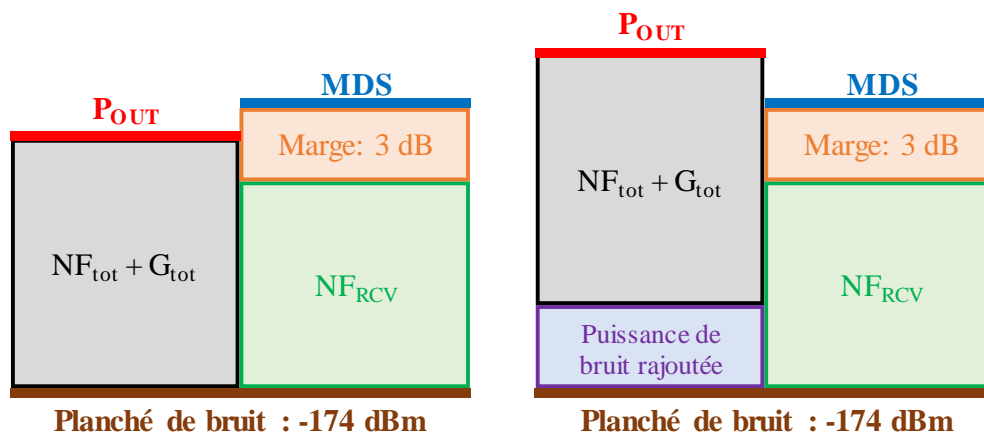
$P_{OUT}$

MDS

Marge: 3 dB

$NF_{tot} + G_{tot}$

$NF_{RCV}$

Planché de bruit : -174 dBm

$P_{OUT}$

MDS

$NF_{tot} + G_{tot}$

Marge: 3 dB

$NF_{RCV}$

Puissance de bruit rajoutée

Planché de bruit : -174 dBm